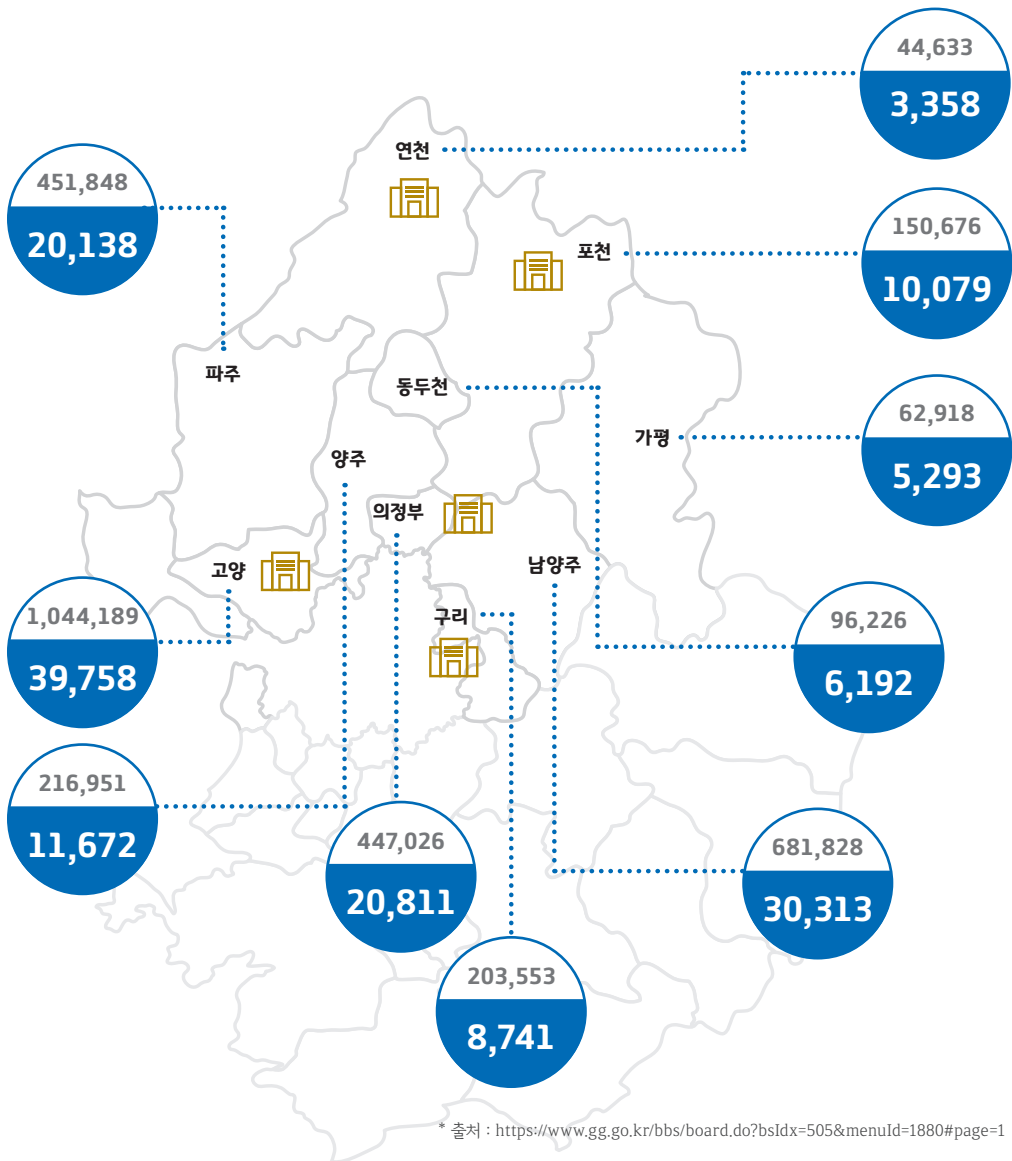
44,633
3,358

연천

451,848
20,138

150,676
10,079

포천

파주

동두천

62,918
5,293

가평

양주

의정부

고양

남양주

1,044,189
39,758

구리

96,226
6,192

216,951
11,672

447,026
20,811

681,828
30,313

203,553
8,741

* 출처 : https://www.gg.go.kr/bbs/board.do?bsIdx=505&menuId=1880#page=1